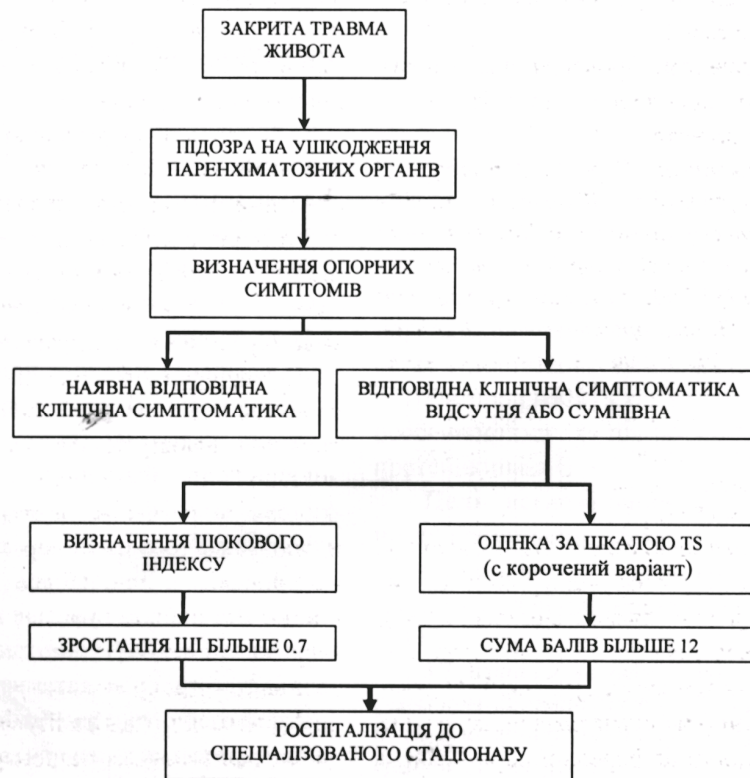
ЗАКРИТА ТРАВМА ЖИВОТА

ПІДОЗРА НА УШКОДЖЕННЯ ПАРЕНХІМАТОЗНИХ ОРГАНІВ

ВИЗНАЧЕННЯ ОПОРНИХ СИМПТОМІВ

НАЯВНА ВІДПОВІДНА КЛІНІЧНА СИМПТОМАТИКА

ВІДПОВІДНА КЛІНІЧНА СИМПТОМАТИКА ВІДСУТНЯ АБО СУМНІВНА

ВИЗНАЧЕННЯ ШОКОВОГО ІНДЕКСУ

ОЦІНКА ЗА ШКАЛОЮ TS (с корочений варіант)

ЗРОСТАННЯ ШІ БІЛЬШЕ 0.7

СУМА БАЛІВ БІЛЬШЕ 12

ГОСПІТАЛІЗАЦІЯ ДО СПЕЦІАЛІЗОВАНОГО СТАЦІОНАРУ